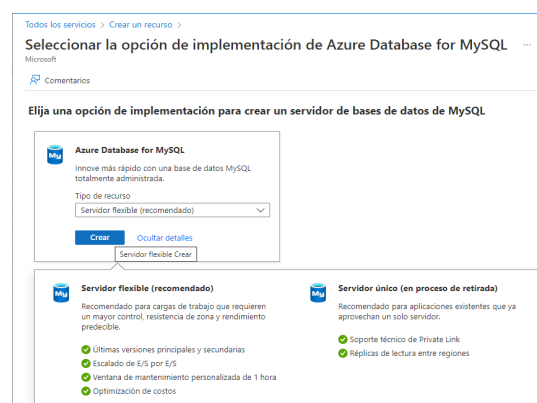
Todos los servicios > Crear un recurso >

Seleccionar la opción de implementación de Azure Database for MySQL ...
Microsoft

Comentarios

Elija una opción de implementación para crear un servidor de bases de datos de MySQL

Azure Database for MySQL
Innove más rápido con una base de datos MySQL totalmente administrada.

Tipo de recurso
Servidor flexible (recomendado)

Crear  Ocultar detalles
Servidor flexible Crear

Servidor flexible (recomendado)
Recomendado para cargas de trabajo que requieren un mayor control, resistencia de zona y rendimiento predecible.

Últimas versiones principales y secundarias
Escalado de E/S por E/S
Ventana de mantenimiento personalizada de 1 hora
Optimización de costos

Servidor único (en proceso de retirada)
Recomendado para aplicaciones existentes que ya aprovechan un solo servidor.

Soporte técnico de Private Link
Réplicas de lectura entre regiones